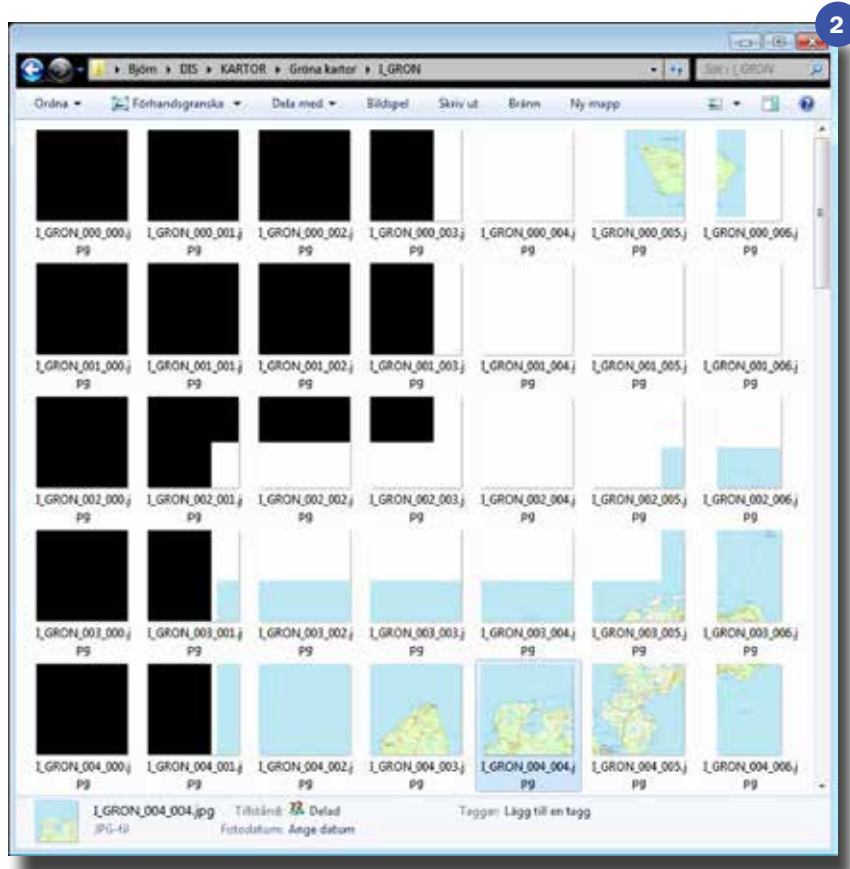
2

Björn ▸ DIS ▸ KARTOR ▸ Gröna kartor ▸ I_GRON

Sök i I_GRON

Ordna ▾ Förhandsgranska ▾ Dela med ▾ Bildspel Skriv ut Bränn Ny mapp

I_GRON_000_000.jpg I_GRON_000_001.jpg I_GRON_000_002.jpg I_GRON_000_003.jpg I_GRON_000_004.jpg I_GRON_000_005.jpg I_GRON_000_006.jpg

I_GRON_001_000.jpg I_GRON_001_001.jpg I_GRON_001_002.jpg I_GRON_001_003.jpg I_GRON_001_004.jpg I_GRON_001_005.jpg I_GRON_001_006.jpg

I_GRON_002_000.jpg I_GRON_002_001.jpg I_GRON_002_002.jpg I_GRON_002_003.jpg I_GRON_002_004.jpg I_GRON_002_005.jpg I_GRON_002_006.jpg

I_GRON_003_000.jpg I_GRON_003_001.jpg I_GRON_003_002.jpg I_GRON_003_003.jpg I_GRON_003_004.jpg I_GRON_003_005.jpg I_GRON_003_006.jpg

I_GRON_004_000.jpg I_GRON_004_001.jpg I_GRON_004_002.jpg I_GRON_004_003.jpg I_GRON_004_004.jpg I_GRON_004_005.jpg I_GRON_004_006.jpg

I_GRON_004_004.jpg Tillstånd: Delad Taggar: Lägg till en tagg
JPG-fil Fotodatum: Ange datum